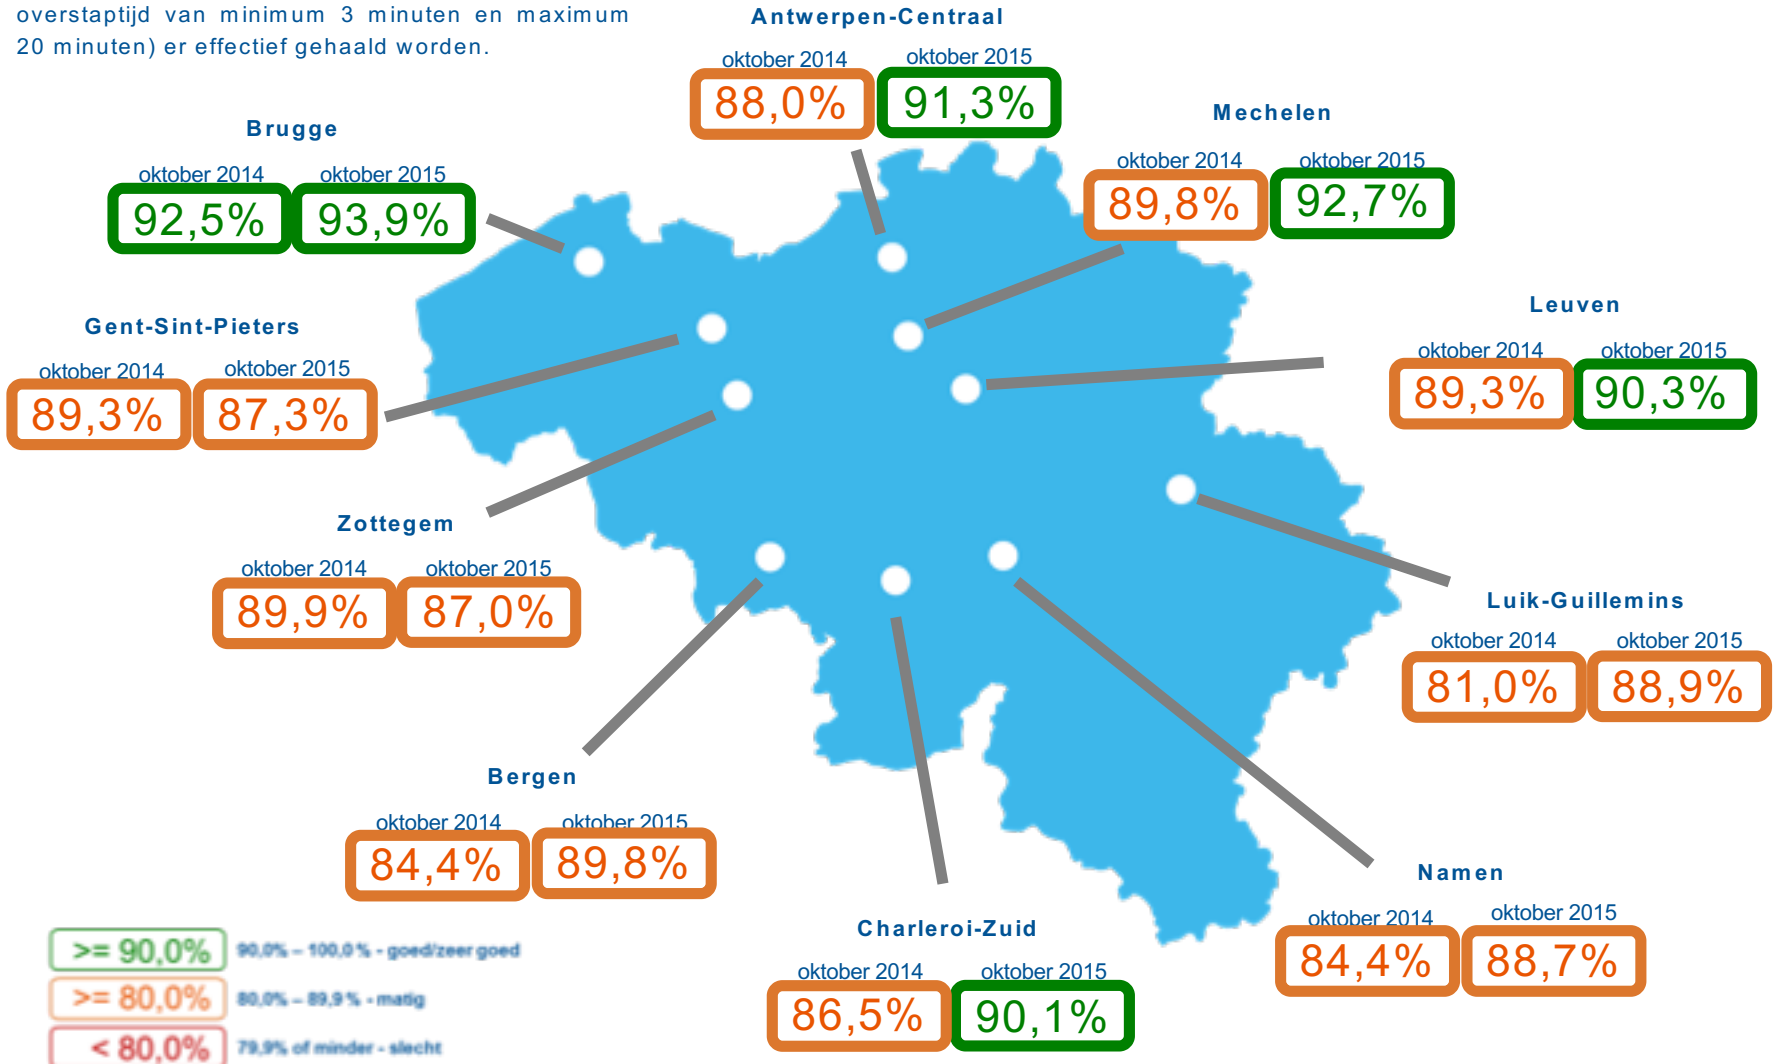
overstaptijd van minimum 3 minuten en maximum 20 minuten) er effectief gehaald worden.

Antwerpen-Centraal
oktober 2014 88,0%
oktober 2015 91,3%

Brugge
oktober 2014 92,5%
oktober 2015 93,9%

Mechelen
oktober 2014 89,8%
oktober 2015 92,7%

Gent-Sint-Pieters
oktober 2014 89,3%
oktober 2015 87,3%

Leuven
oktober 2014 89,3%
oktober 2015 90,3%

Zottegem
oktober 2014 89,9%
oktober 2015 87,0%

Luik-Guillemins
oktober 2014 81,0%
oktober 2015 88,9%

Bergen
oktober 2014 84,4%
oktober 2015 89,8%

Namen
oktober 2014 84,4%
oktober 2015 88,7%

Charleroi-Zuid
oktober 2014 86,5%
oktober 2015 90,1%

>= 90,0% 90,0% – 100,0% - goed/zeer goed
>= 80,0% 80,0% – 89,9% - matig
< 80,0% 79,9% of minder - slecht